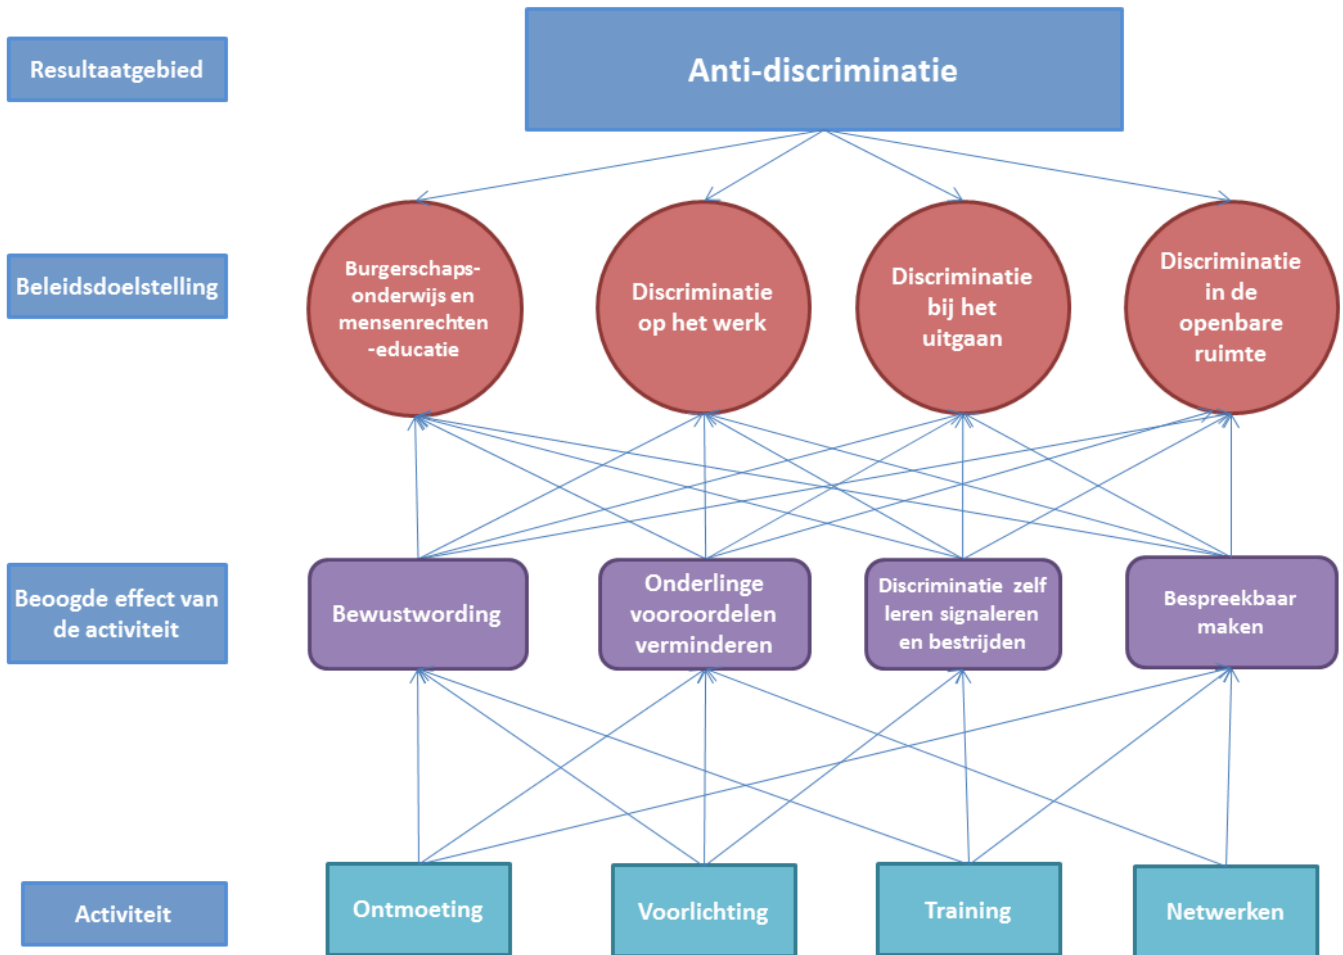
Resultaatgebied

Anti-discriminatie

Beleidsdoelstelling

Burgerschaps-onderwijs en mensenrechten -educatie

Discriminatie op het werk

Discriminatie bij het uitgaan

Discriminatie in de openbare ruimte

Beoogde effect van de activiteit

Bewustwording

Onderlinge vooroordelen verminderen

Discriminatie zelf leren signaleren en bestrijden

Bespreekbaar maken

Activiteit

Ontmoeting

Voorlichting

Training

Netwerken